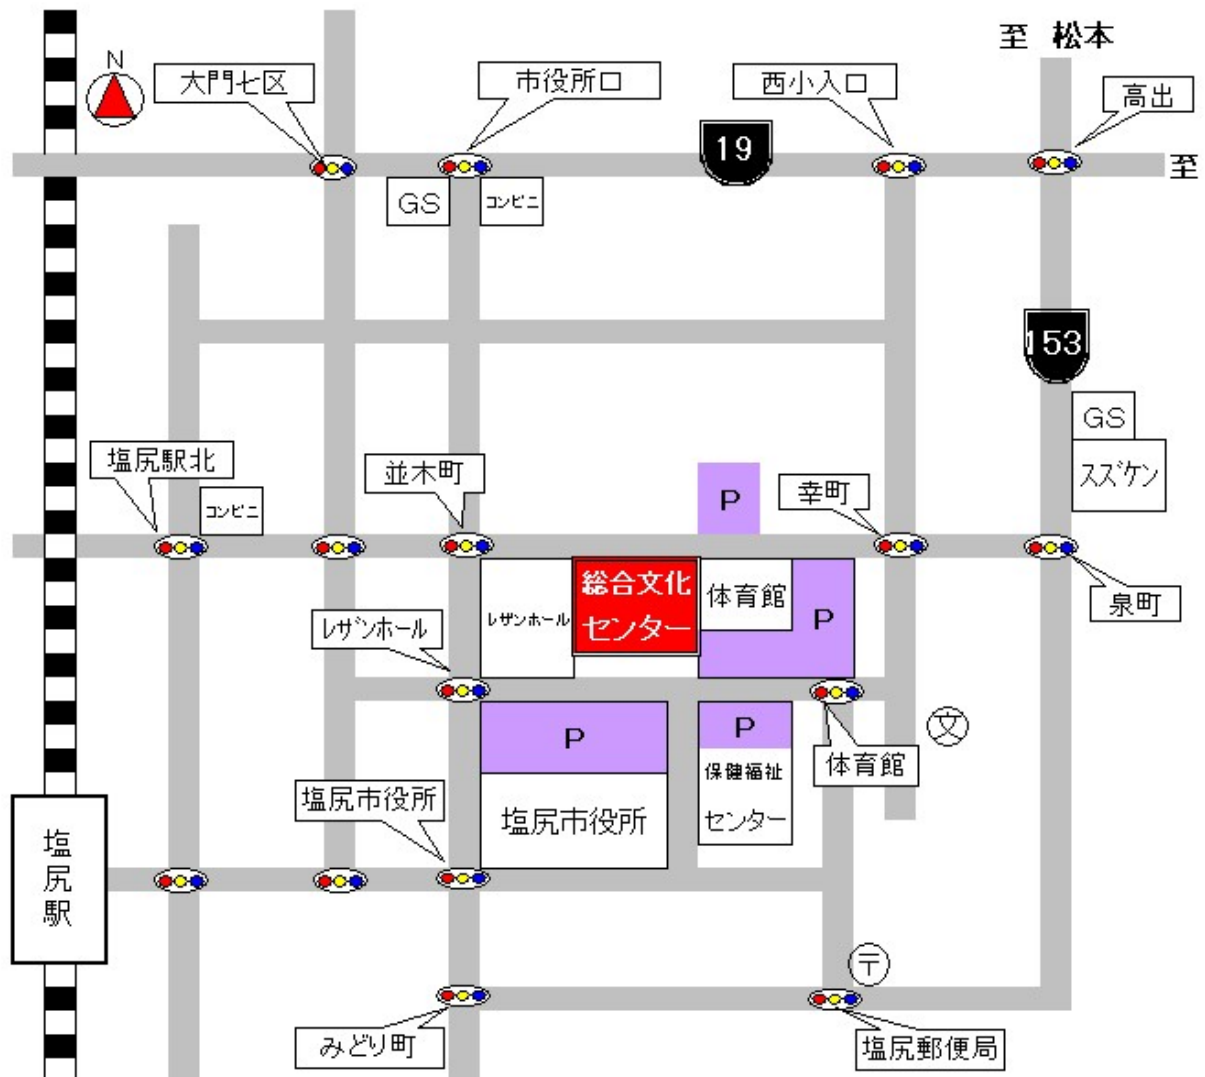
至 松本

N

大門七区

市役所口

西小入口

高出

19

至

GS

コンビニ

153

GS

スズケン

塩尻駅北

コンビニ

並木町

P

幸町

泉町

総合文化センター

体育館

P

レザンホール

レザンホール

P

P

文

保健福祉センター

体育館

塩尻市役所

塩尻市役所

塩尻駅

〒

みどり町

塩尻郵便局